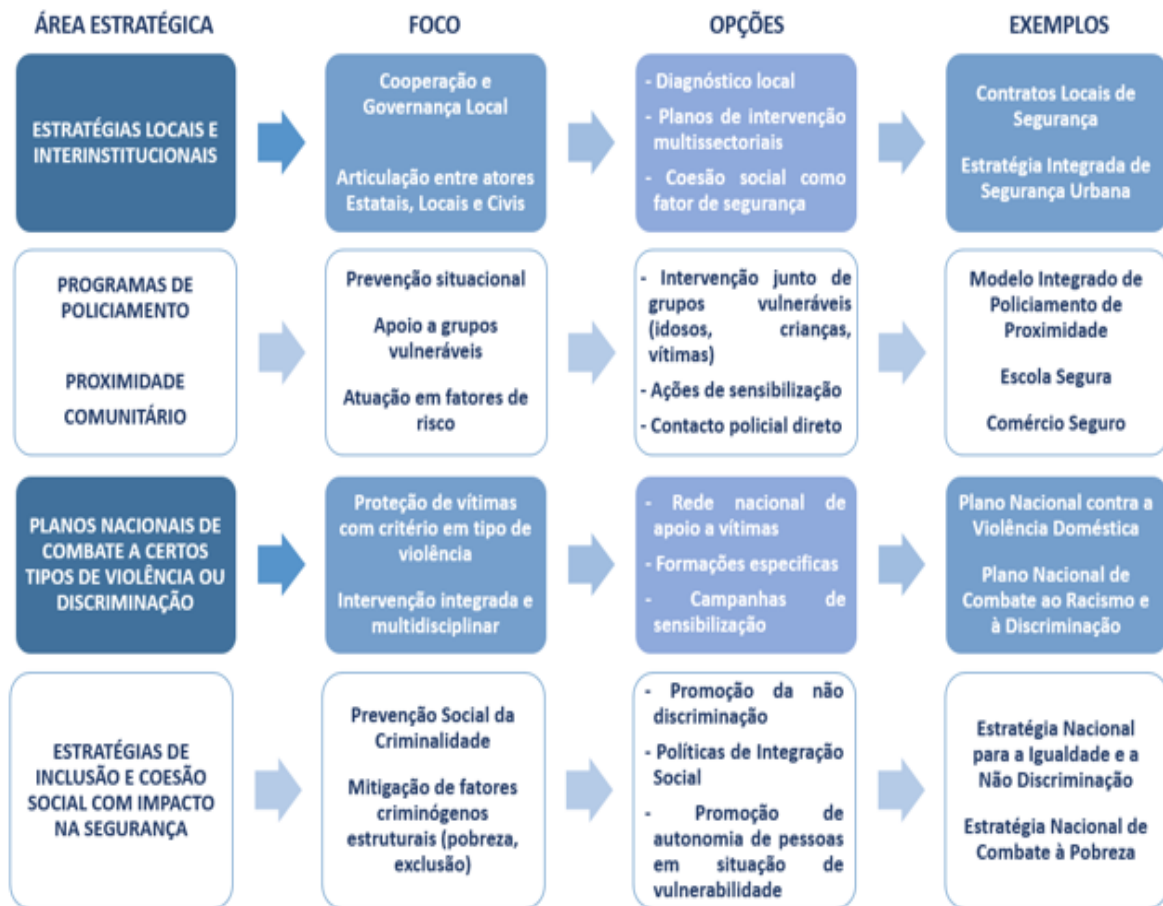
| ÁREA ESTRATÉGICA | FOCO | OPÇÕES | EXEMPLOS |
|---|---|---|---|
| ESTRATÉGIAS LOCAIS E INTERINSTITUCIONAIS | Cooperação e Governança Local<br>Articulação entre atores Estatais, Locais e Civis | - Diagnóstico local<br>- Planos de intervenção multissectoriais<br>- Coesão social como fator de segurança | Contratos Locais de Segurança<br>Estratégia Integrada de Segurança Urbana |
| PROGRAMAS DE POLICIAMENTO<br>PROXIMIDADE COMUNITÁRIO | Prevenção situacional<br>Apoio a grupos vulneráveis<br>Atuação em fatores de risco | - Intervenção junto de grupos vulneráveis (idosos, crianças, vítimas)<br>- Ações de sensibilização<br>- Contacto policial direto | Modelo Integrado de Policiamento de Proximidade<br>Escola Segura<br>Comércio Seguro |
| PLANOS NACIONAIS DE COMBATE A CERTOS TIPOS DE VIOLÊNCIA OU DISCRIMINAÇÃO | Proteção de vítimas com critério em tipo de violência<br>Intervenção integrada e multidisciplinar | - Rede nacional de apoio a vítimas<br>- Formações especificas<br>- Campanhas de sensibilização | Plano Nacional contra a Violência Doméstica<br>Plano Nacional de Combate ao Racismo e à Discriminação |
| ESTRATÉGIAS DE INCLUSÃO E COESÃO SOCIAL COM IMPACTO NA SEGURANÇA | Prevenção Social da Criminalidade<br>Mitigação de fatores criminógenos estruturais (pobreza, exclusão) | - Promoção da não discriminação<br>- Políticas de Integração Social<br>- Promoção de autonomia de pessoas em situação de vulnerabilidade | Estratégia Nacional para a Igualdade e a Não Discriminação<br>Estratégia Nacional de Combate à Pobreza |